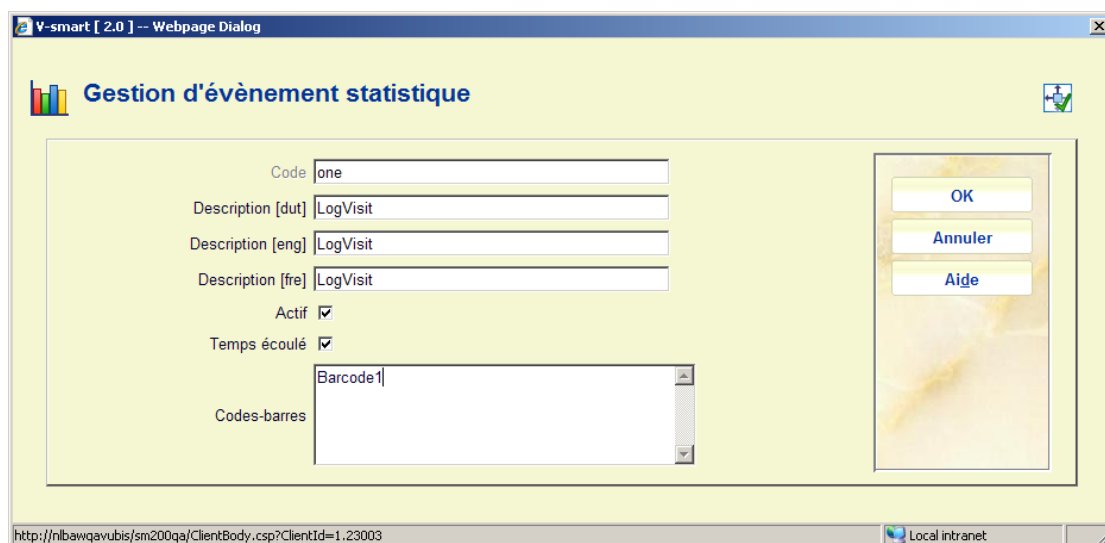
V-smart [ 2.0 ] -- Webpage Dialog

Gestion d'évènement statistique

Code one
Description [dut] LogVisit
Description [eng] LogVisit
Description [fre] LogVisit
Actif
Temps écoulé
Codes-barres Barcode1

OK
Annuler
Aide

http://nlbawqavubis/sm200qa/ClientBody.csp?ClientId=1.23003
Local intranet